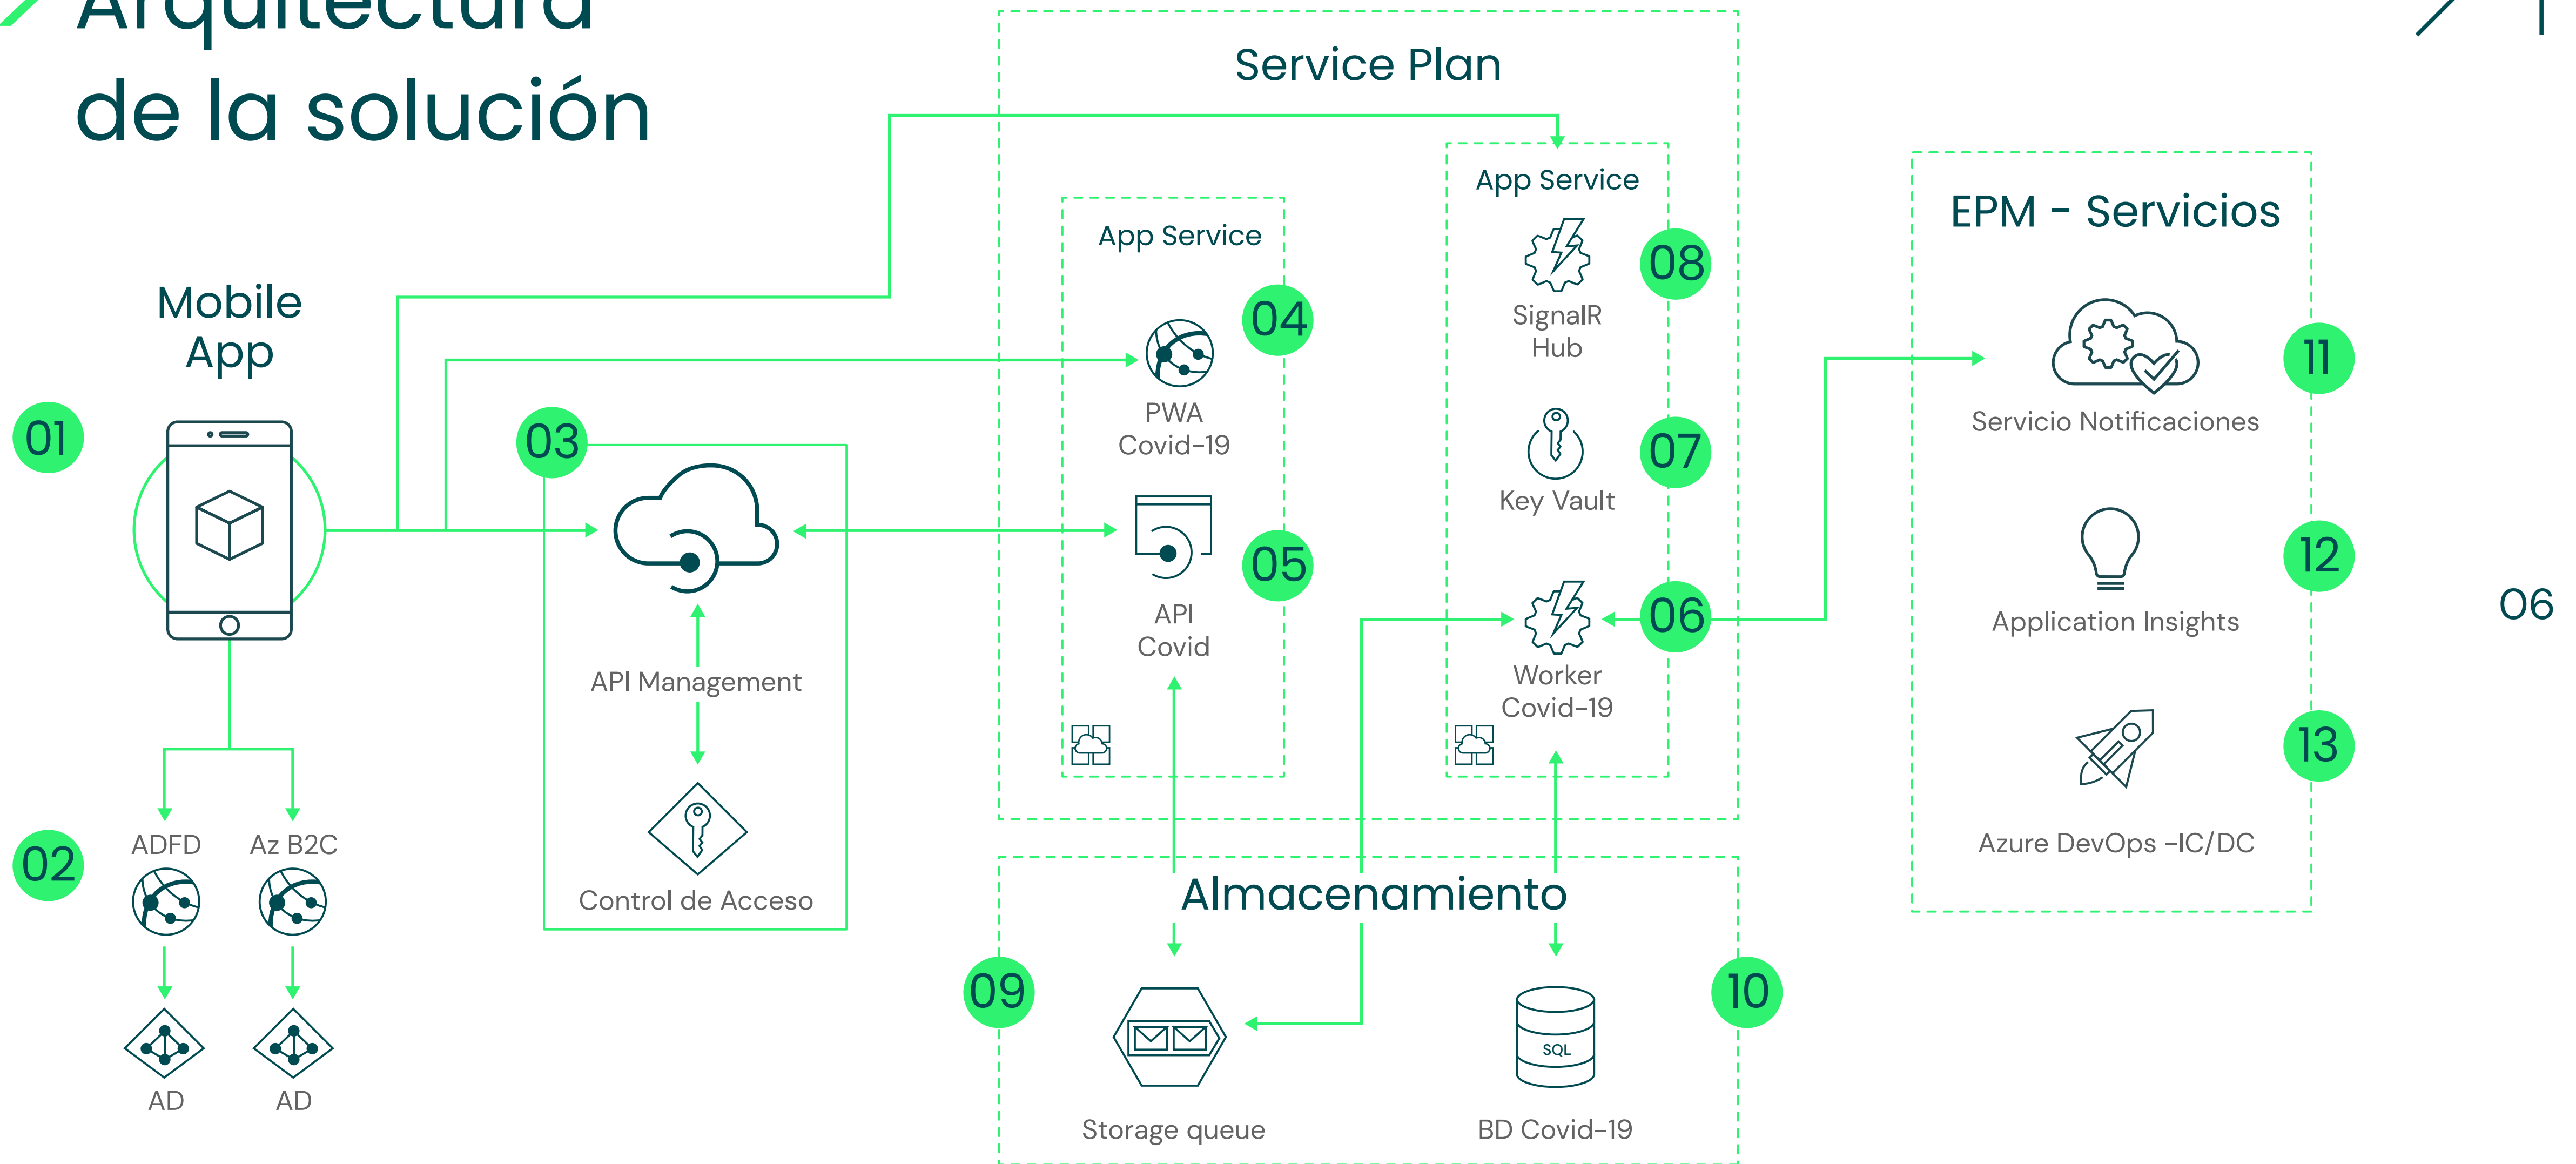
Arquitectura de la solución

Service Plan

App Service

App Service

SignalR Hub

08

04

PWA Covid-19

Mobile App

01

03

07

Key Vault

05

API Covid

API Management

06

Worker Covid-19

Control de Acceso

02

ADFD

Az B2C

AD

AD

Almacenamiento

09

Storage queue

BD Covid-19

SQL

10

EPM - Servicios

Servicio Notificaciones

11

Application Insights

12

Azure DevOps -IC/DC

13

06